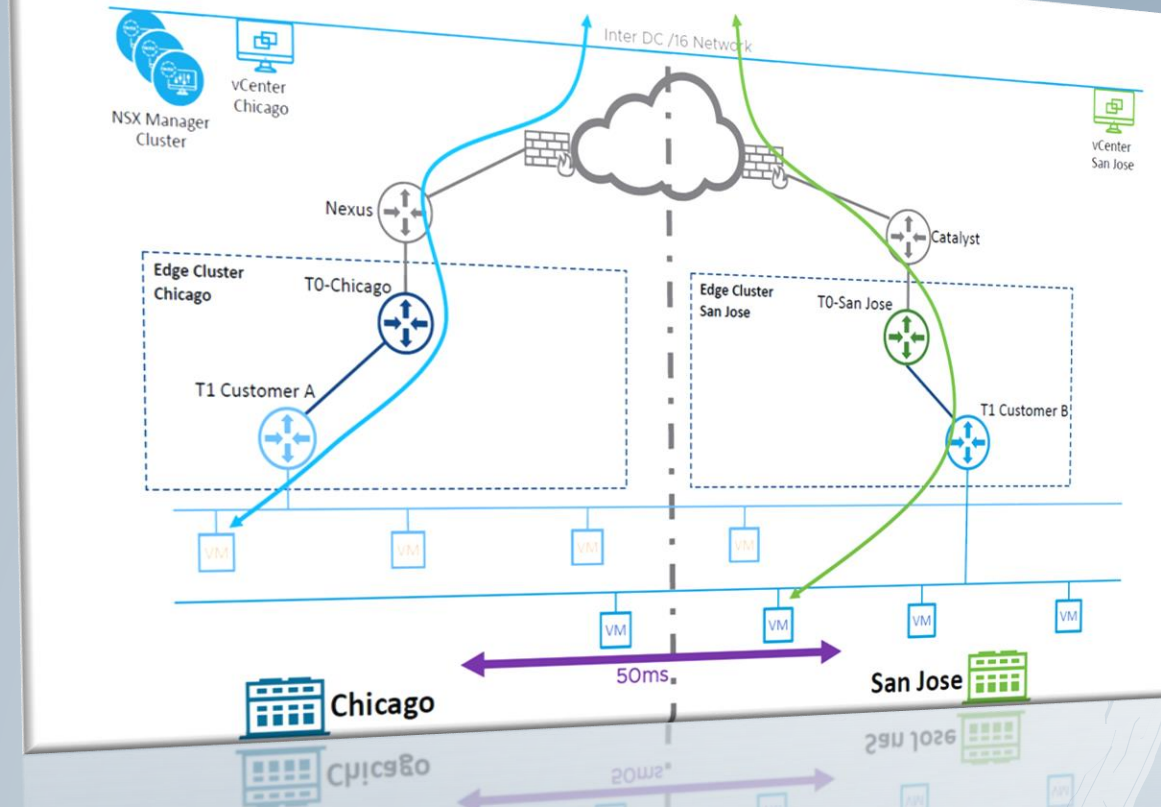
Inter DC /16 Network

NSX Manager Cluster

vCenter Chicago

vCenter San Jose

Nexus

Catalyst

Edge Cluster Chicago

T0-Chicago

T1 Customer A

Edge Cluster San Jose

T0-San Jose

T1 Customer B

VM
VM
VM
VM
VM
VM
VM
VM

50ms

Chicago

San Jose